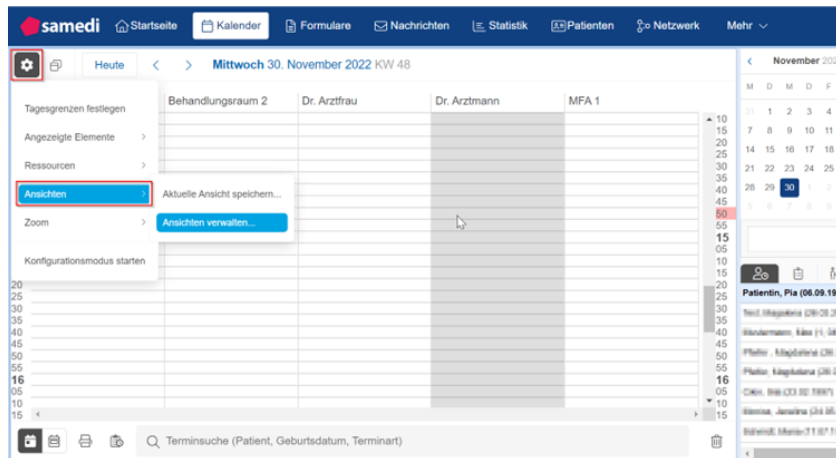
samedi Startseite Kalender Formulare Nachrichten Statistik Patienten Netzwerk Mehr

Heute < > Mittwoch 30. November 2022 KW 48

Tagesgrenzen festlegen
Angezeigte Elemente >
Ressourcen >
Ansichten >
Zoom >
Konfigurationsmodus starten

Aktuelle Ansicht speichern...
Ansichten verwalten...

Behandlungsraum 2 | Dr. Arztfrau | Dr. Arztmann | MFA 1

10
15
20
25
30
35
40
45
50
55
15
05
10
15
20
25
30
35
40
45
50
55
16
05
10

20
25
30
35
40
45
50
55
16
05
10
15

November 20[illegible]
M D M D F
31 1 2 3 4
7 8 9 10 11
14 15 16 17 18
21 22 23 24 25
28 29 30 1 2
5 6 7 8 9

Patientin, Pia (06.09.19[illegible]
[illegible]
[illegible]
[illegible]
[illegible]
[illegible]
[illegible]
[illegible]

Terminsuche (Patient, Geburtsdatum, Terminart)